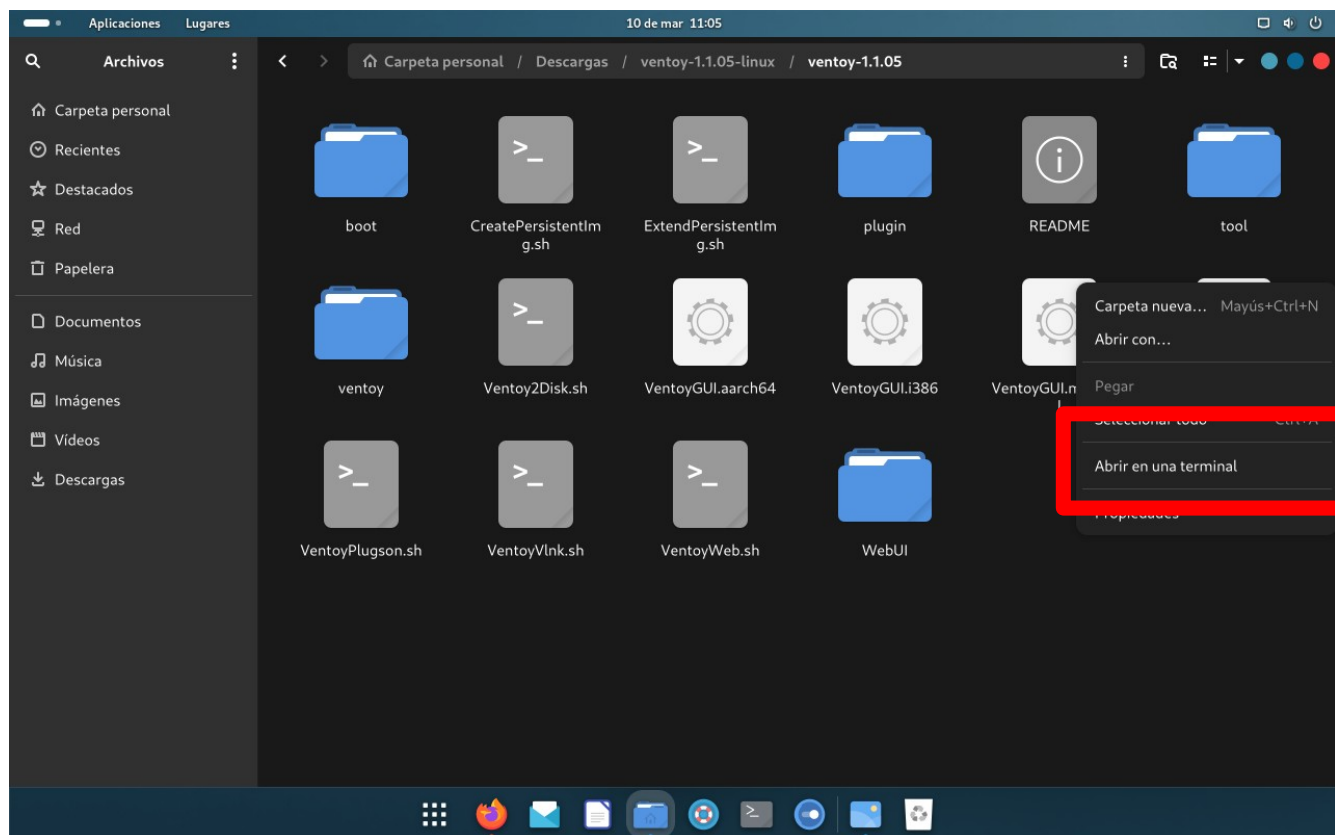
Aplicaciones Lugares

10 de mar 11:05

Archivos

Carpeta personal / Descargas / ventoy-1.1.05-linux / ventoy-1.1.05

Carpeta personal
Recientes
Destacados
Red
Papelera
Documentos
Música
Imágenes
Vídeos
Descargas

boot
CreatePersistentImg.sh
ExtendPersistentImg.sh
plugin
README
tool
ventoy
Ventoy2Disk.sh
VentoyGUI.aarch64
VentoyGUI.i386
VentoyGUI.m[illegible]
VentoyPlugson.sh
VentoyVlnk.sh
VentoyWeb.sh
WebUI

Carpeta nueva… Mayús+Ctrl+N
Abrir con…
Pegar
Seleccionar todo Ctrl+A
Abrir en una terminal
Propiedades